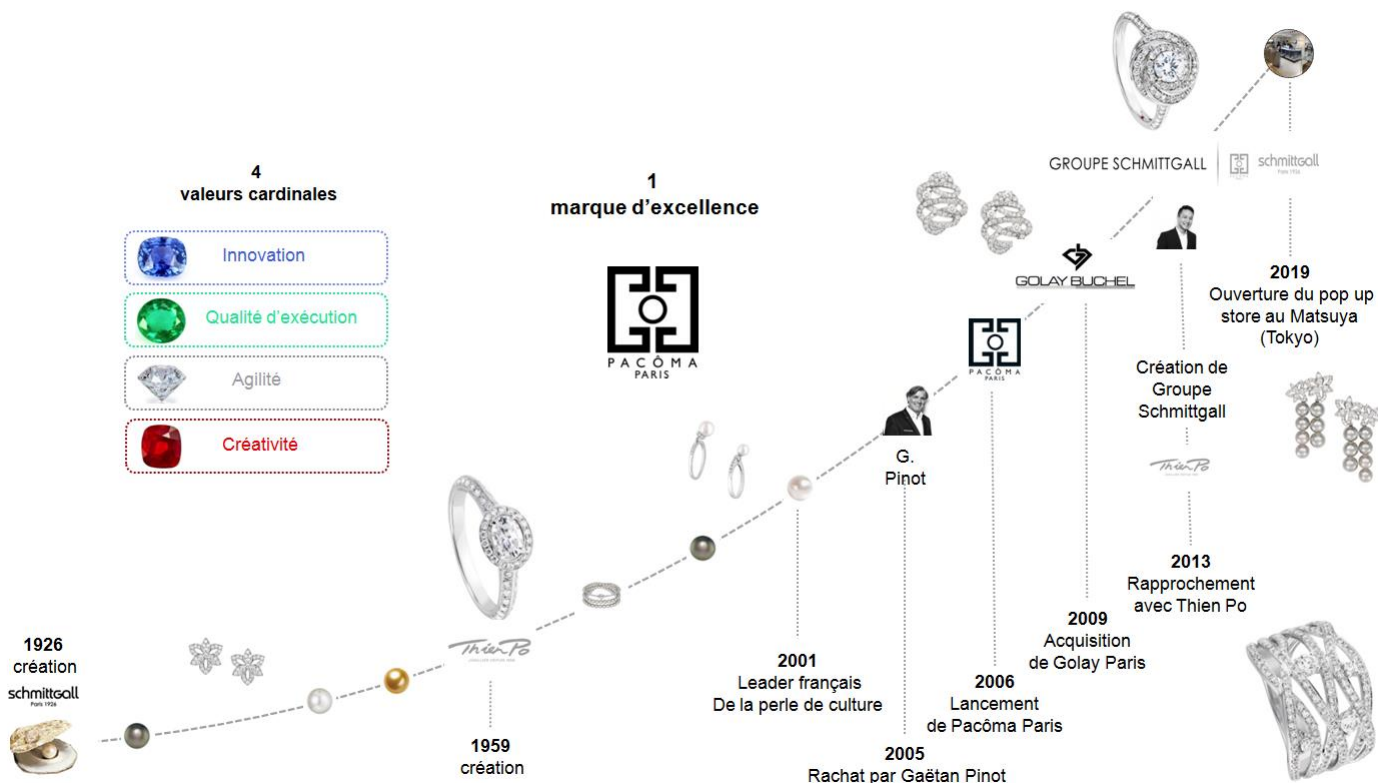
4
valeurs cardinales

Innovation

Qualité d'exécution

Agilité

Créativité

1
marque d'excellence

PACÔMA
PARIS

GROUPE SCHMITTGALL

schmittgall
Paris 1926

2019
Ouverture du pop up store au Matsuya (Tokyo)

GOLAY BUCHEL

Création de Groupe Schmittgall

Thien Po

2013
Rapprochement avec Thien Po

PACÔMA
PARIS

G. Pinot

2009
Acquisition de Golay Paris

2006
Lancement de Pacôma Paris

2005
Rachat par Gaëtan Pinot

2001
Leader français De la perle de culture

Thien Po

1959
création

1926
création
schmittgall
Paris 1926